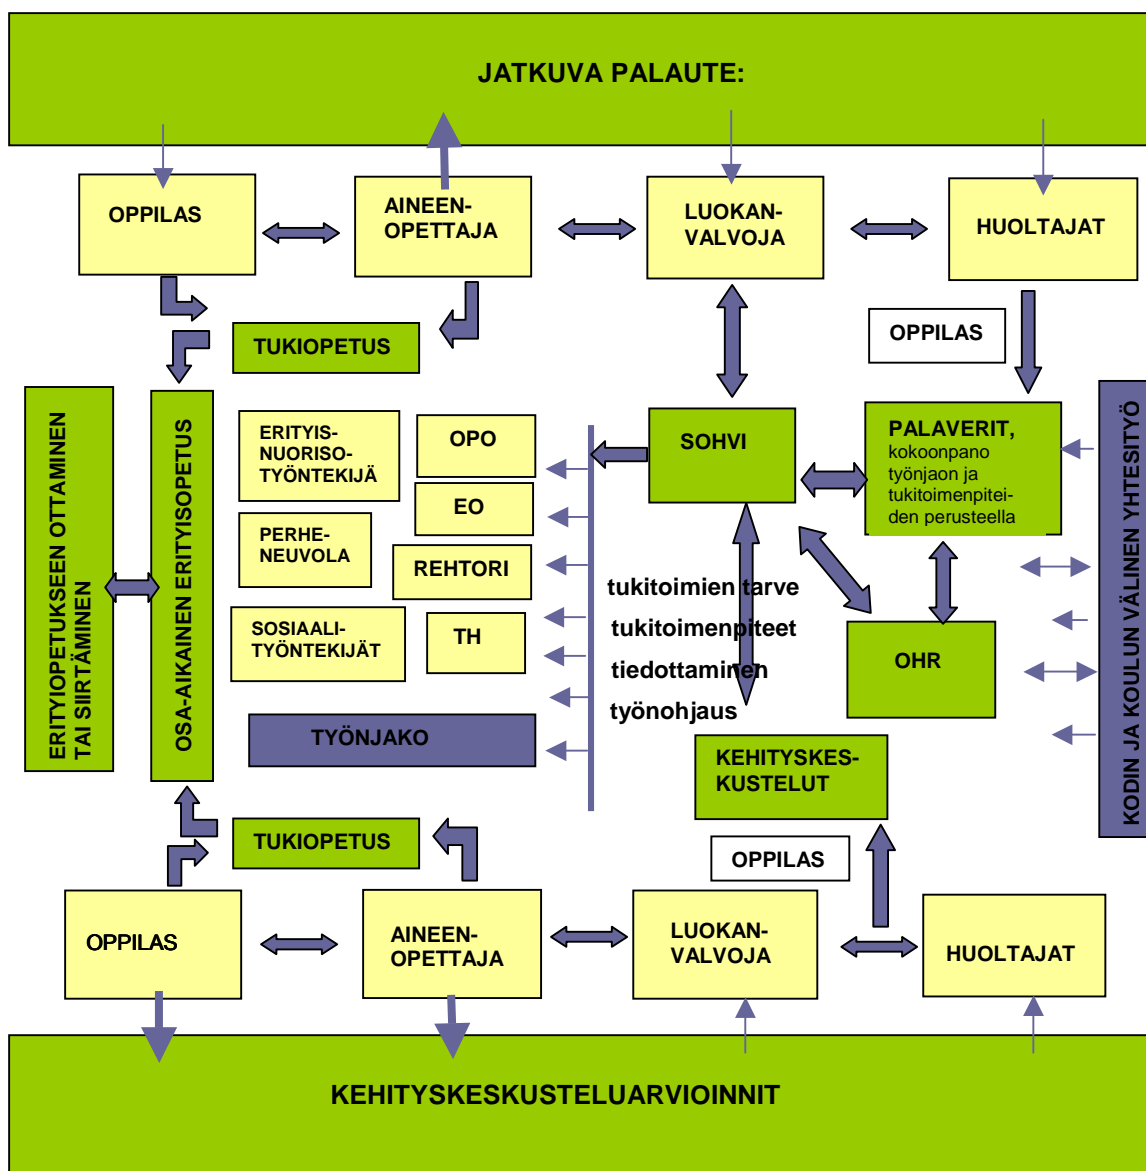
JATKUVA PALAUTE:

OPPILAS

AINEEN-OPETTAJA

LUOKAN-VALVOJA

HUOLTAJAT

TUKIOPETUS

OPPILAS

ERITYIOPETUKSEEN OTTAMINEN TAI SIIRTÄMINEN

OSA-AIKAINEN ERITYISOPETUS

ERITYIS-NUORISO-TYÖNTEKIJÄ

OPO

EO

PERHE-NEUVOLA

REHTORI

SOSIAALI-TYÖNTEKIJÄT

TH

TYÖNJAKO

SOHVI

PALAVERIT, kokoonpano työnjaon ja tukitoimenpiteiden perusteella

KODIN JA KOULUN VÄLINEN YHTESITYÖ

tukitoimien tarve

tukitoimenpiteet

tiedottaminen

työnohjaus

OHR

KEHITYSKES-KUSTELUT

TUKIOPETUS

OPPILAS

OPPILAS

AINEEN-OPETTAJA

LUOKAN-VALVOJA

HUOLTAJAT

KEHITYSKESKUSTELUARVIOINNIT